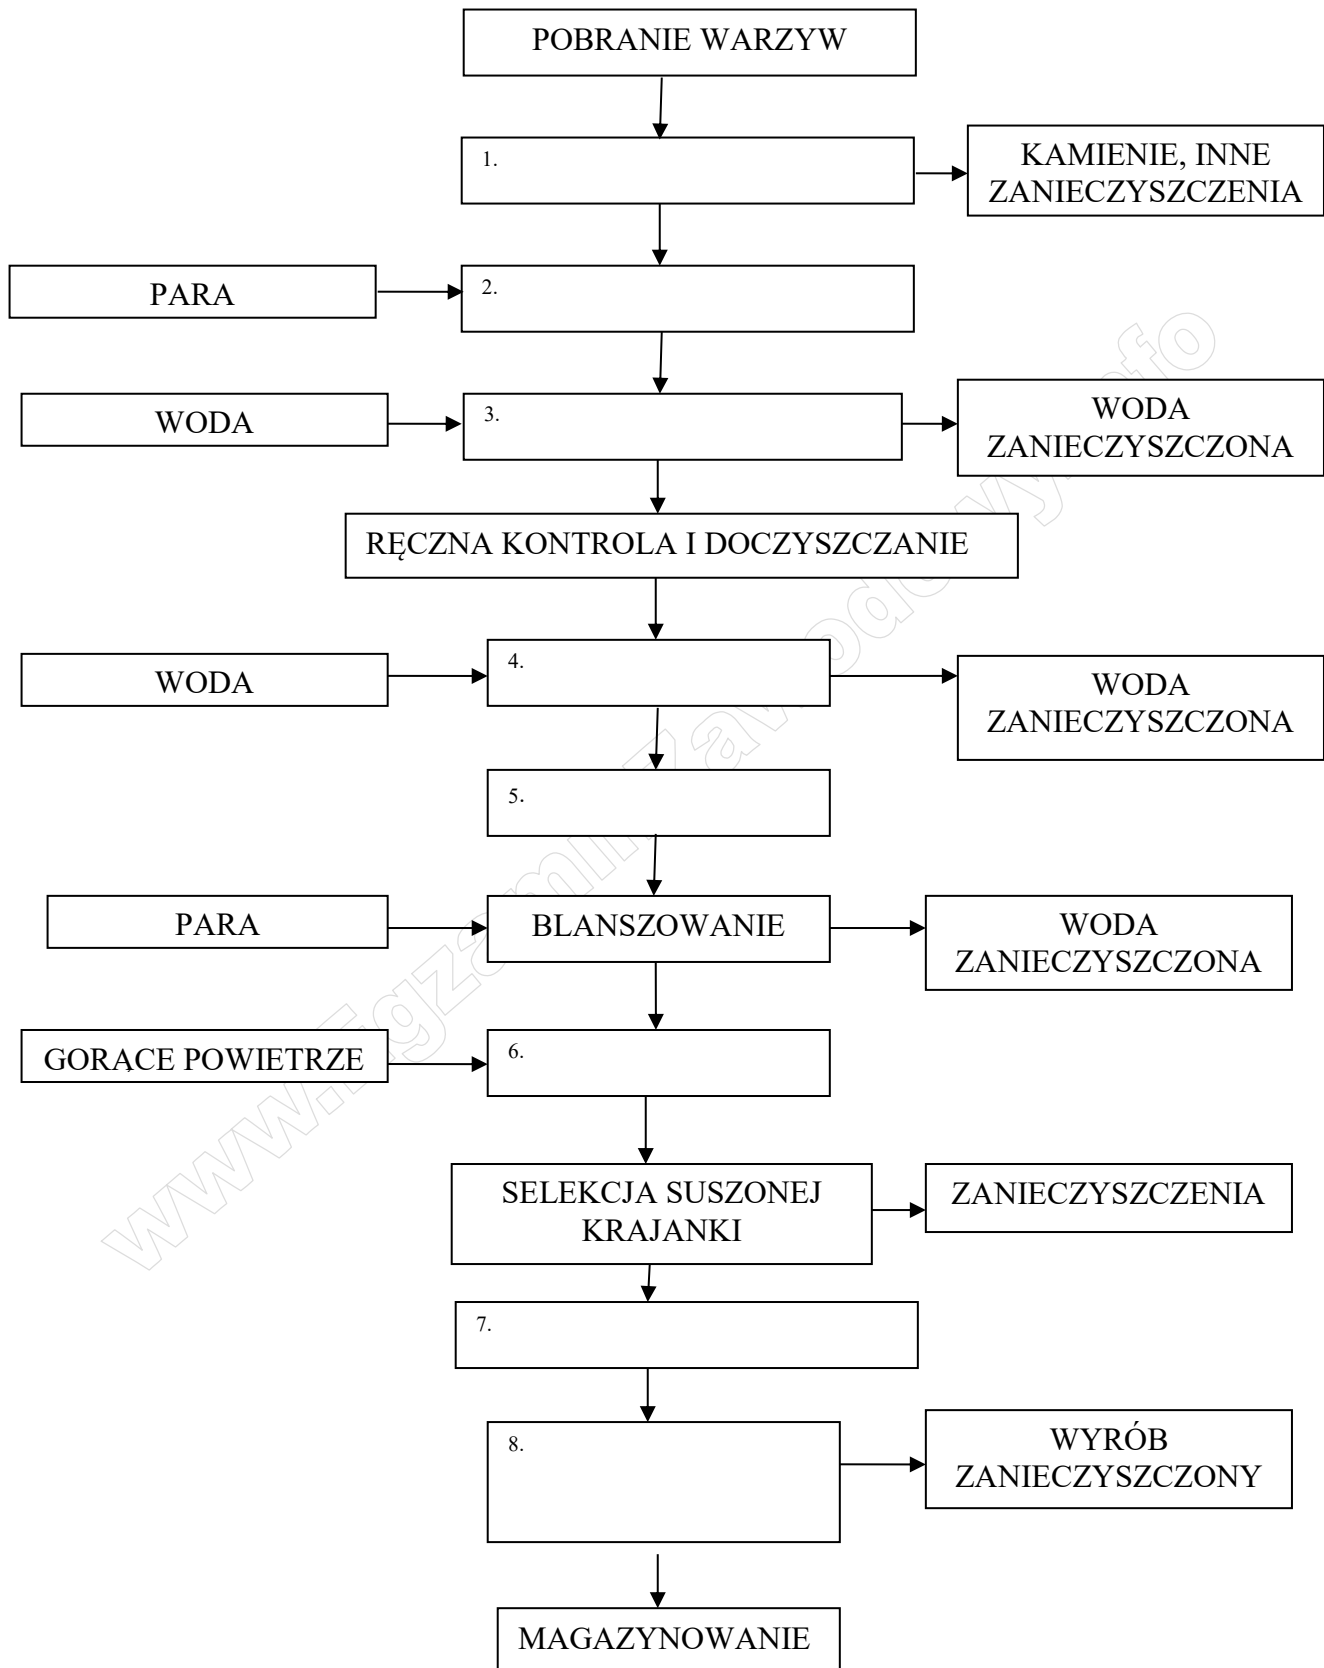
POBRANIE WARZYW

1.

KAMIENIE, INNE ZANIECZYSZCZENIA

PARA

2.

WODA

3.

WODA ZANIECZYSZCZONA

RĘCZNA KONTROLA I DOCZYSZCZANIE

WODA

4.

WODA ZANIECZYSZCZONA

5.

PARA

BLANSZOWANIE

WODA ZANIECZYSZCZONA

GORACE POWIETRZE

6.

SELEKCJA SUSZONEJ KRAJANKI

ZANIECZYSZCZENIA

7.

8.

WYRÓB ZANIECZYSZCZONY

MAGAZYNOWANIE

www.egzaminzawodowy.info